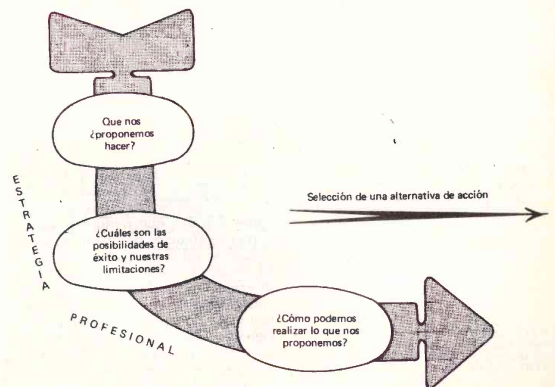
Que nos ¿proponemos hacer?

¿Cuáles son las posibilidades de éxito y nuestras limitaciones?

¿Cómo podemos realizar lo que nos proponemos?

ESTRATEGIA PROFESIONAL

Selección de una alternativa de acción